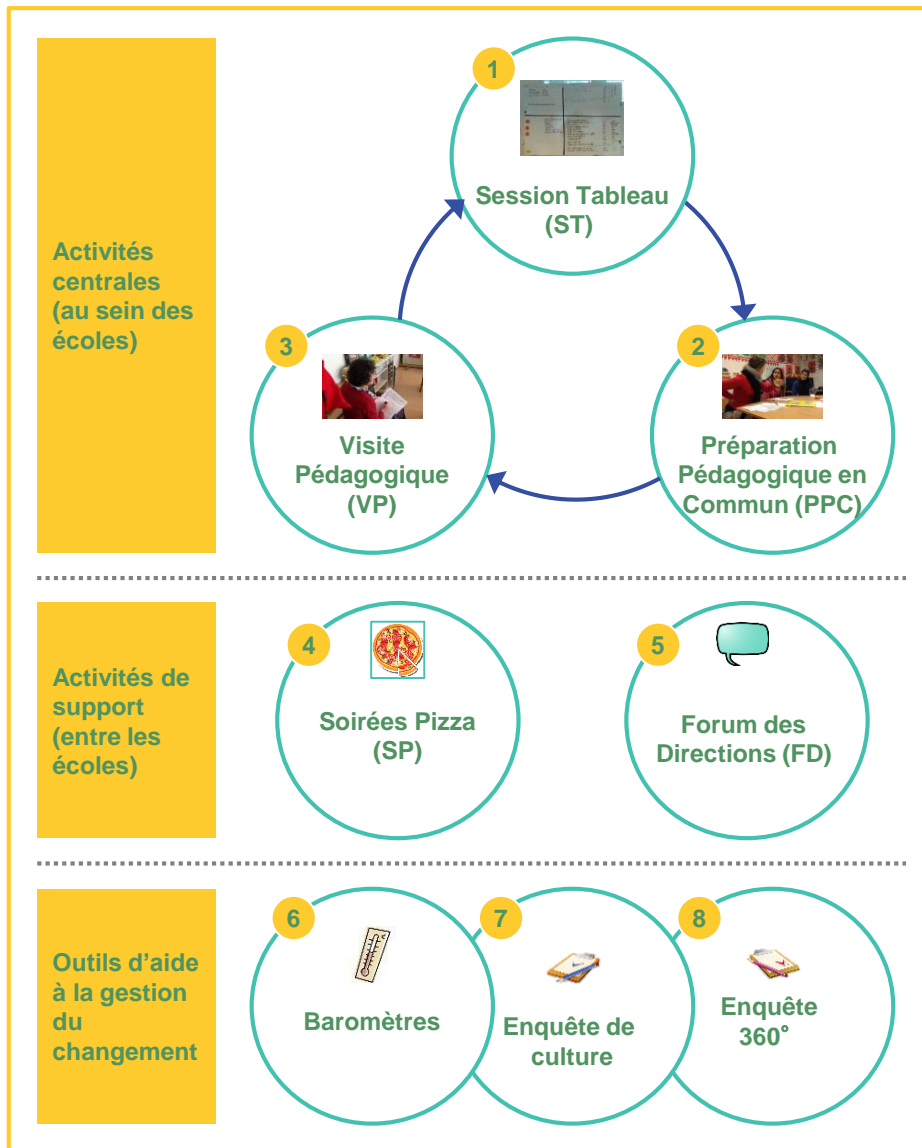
Activités centrales (au sein des écoles)

1
Session Tableau (ST)

2
Préparation Pédagogique en Commun (PPC)

3
Visite Pédagogique (VP)

Activités de support (entre les écoles)

4
Soirées Pizza (SP)

5
Forum des Directions (FD)

Outils d'aide à la gestion du changement

6
Baromètres

7
Enquête de culture

8
Enquête 360°